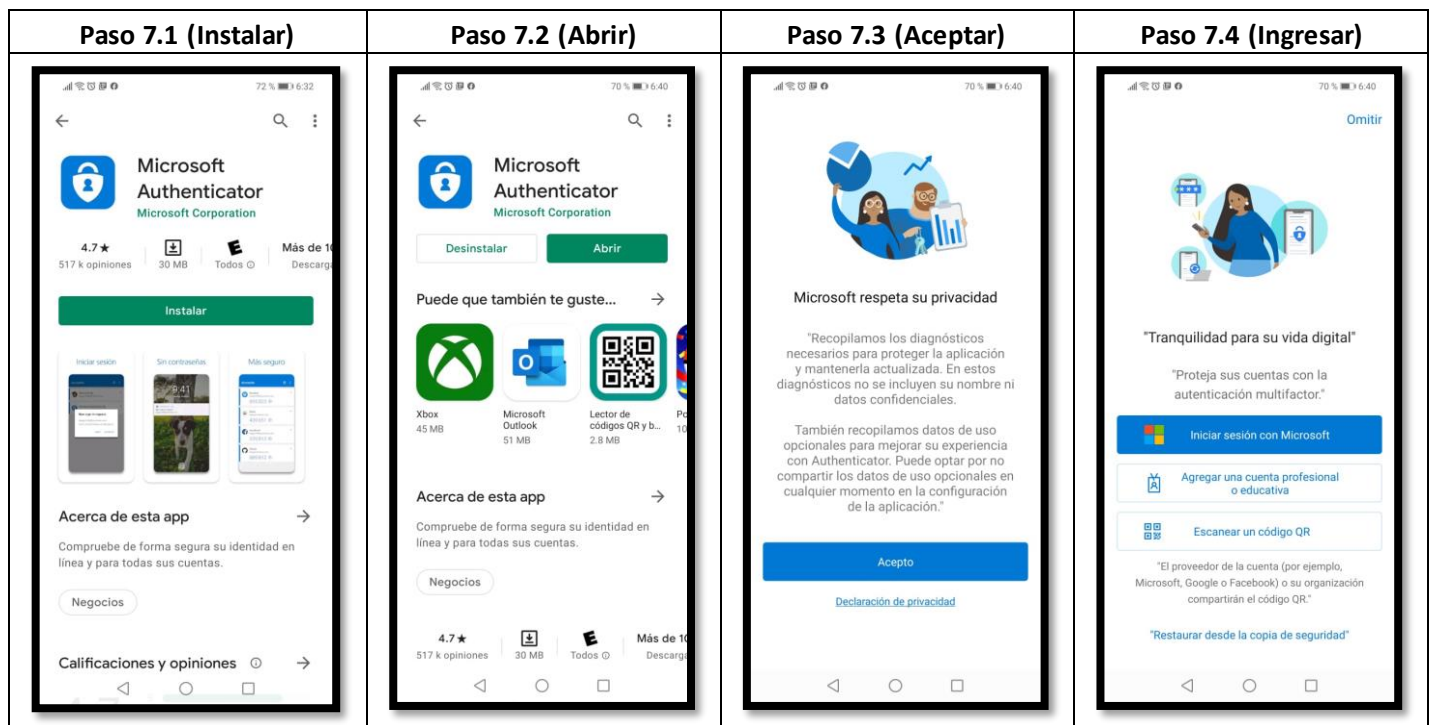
| Paso 7.1 (Instalar) | Paso 7.2 (Abrir) | Paso 7.3 (Aceptar) | Paso 7.4 (Ingresar) |
|---|---|---|---|
| 72 % 6:32 Microsoft Authenticator Microsoft Corporation 4.7★ 517 k opiniones 30 MB Todos Más de 1 Descarga Instalar Iniciar sesión Sin contraseñas Más seguro 9:41 Acerca de esta app → Compruebe de forma segura su identidad en línea y para todas sus cuentas. Negocios Calificaciones y opiniones → | 70 % 6:40 Microsoft Authenticator Microsoft Corporation Desinstalar Abrir Puede que también te guste... → Xbox 45 MB Microsoft Outlook 51 MB Lector de códigos QR y b... 2.8 MB Po 10 Acerca de esta app → Compruebe de forma segura su identidad en línea y para todas sus cuentas. Negocios 4.7★ 517 k opiniones 30 MB Todos Más de 1 Descarga | 70 % 6:40 Microsoft respeta su privacidad "Recopilamos los diagnósticos necesarios para proteger la aplicación y mantenerla actualizada. En estos diagnósticos no se incluyen su nombre ni datos confidenciales. También recopilamos datos de uso opcionales para mejorar su experiencia con Authenticator. Puede optar por no compartir los datos de uso opcionales en cualquier momento en la configuración de la aplicación." Acepto Declaración de privacidad | 70 % 6:40 Omitir "Tranquilidad para su vida digital" "Proteja sus cuentas con la autenticación multifactor." Iniciar sesión con Microsoft Agregar una cuenta profesional o educativa Escanear un código QR "El proveedor de la cuenta (por ejemplo, Microsoft, Google o Facebook) o su organización compartirán el código QR." "Restaurar desde la copia de seguridad" |